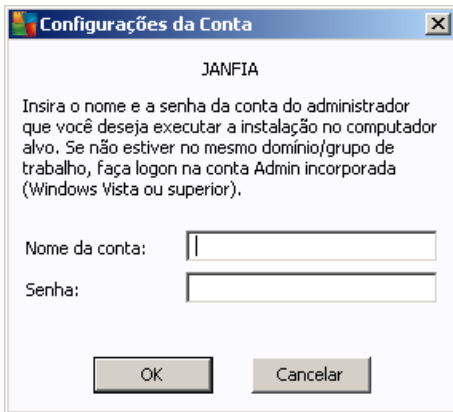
Configurações da Conta

JANFIA

Insira o nome e a senha da conta do administrador que você deseja executar a instalação no computador alvo. Se não estiver no mesmo domínio/grupo de trabalho, faça logon na conta Admin incorporada (Windows Vista ou superior).

Nome da conta:

Senha:

OK

Cancelar